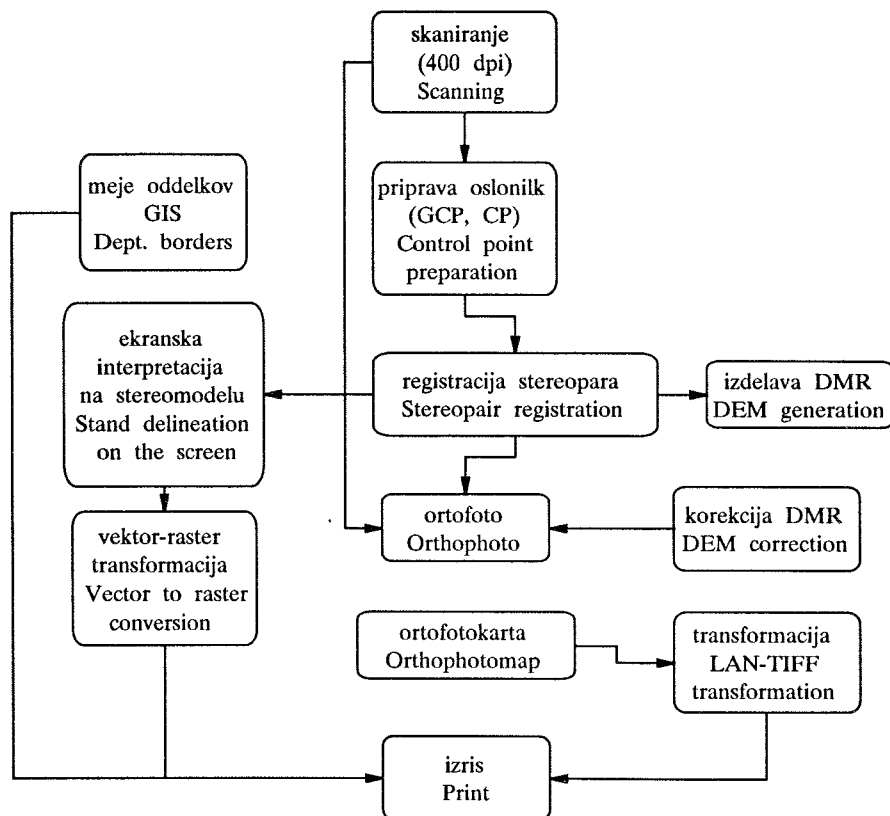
skaniranje (400 dpi) Scanning

meje oddelkov GIS Dept. borders

priprava oslonilk (GCP, CP) Control point preparation

ekranska interpretacija na stereomodelu Stand delineation on the screen

registracija stereopara Stereopair registration

izdelava DMR DEM generation

ortofoto Orthophoto

korekcija DMR DEM correction

vektor-raster transformacija Vector to raster conversion

ortofotokarta Orthophotomap

transformacija LAN-TIFF transformation

izris Print